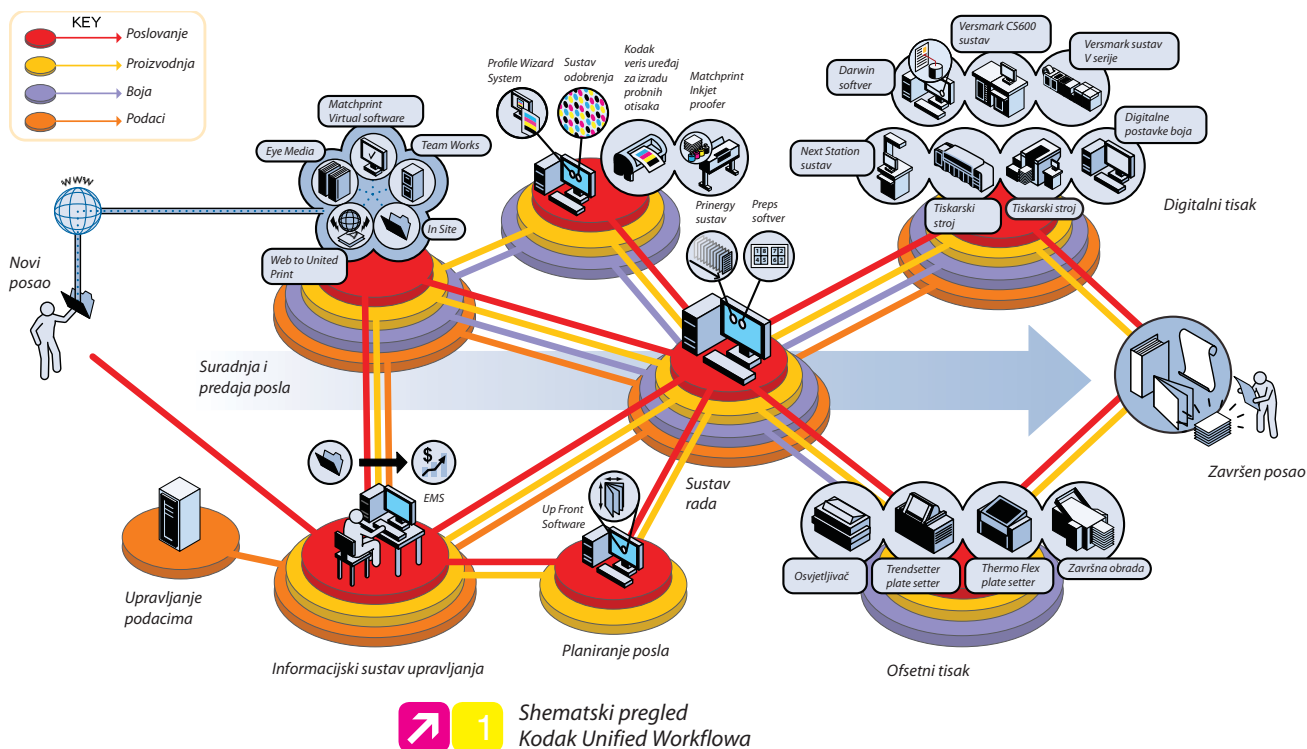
KEY
Poslovanje
Proizvodnja
Boja
Podaci

Matchprint Virtual software
Eye Media
Team Works
In Site
Web to United Print

Profile Wizard System
Sustav odobrenja
Kodak veris uređaj za izradu probnih otisaka
Matchprint Inkjet proofer

Prinergy sustav
Preps softver

Versmark CS600 sustav
Darwin softver
Versmark sustav V serije
Next Station sustav
Digitalne postavke boja
Tiskarski stroj
Tiskarski stroj
Digitalni tisak

www
Novi posao

Suradnja i predaja posla

Sustav rada

Završen posao

EMS

Upravljanje podacima

Informacijski sustav upravljanja

Up Front Software

Planiranje posla

Osvjetljivač
Trendsetter plate setter
Thermo Flex plate setter
Završna obrada

Ofsetni tisak

1
Shematski pregled
Kodak Unified Workflowa